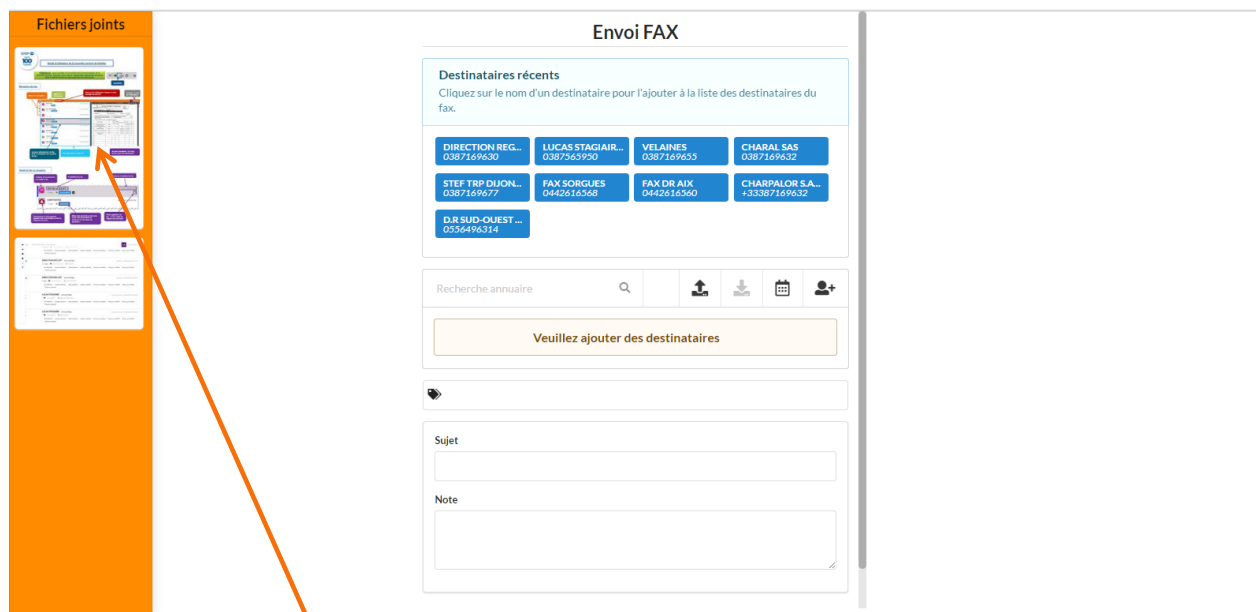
Fichiers joints

Envoi FAX

Destinataires récents
Cliquez sur le nom d'un destinataire pour l'ajouter à la liste des destinataires du fax.

DIRECTION REG...
0387169630

LUCAS STAGIAIR...
0387565950

VELAINES
0387169655

CHARAL SAS
0387169632

STEF TRP DIJON...
0387169677

FAX SORGUES
0442616568

FAX DR AIX
0442616560

CHARPALOR S.A...
+33387169632

D.R SUD-OUEST ...
0556496314

Recherche annuaire

Veuillez ajouter des destinataires

Sujet

Note